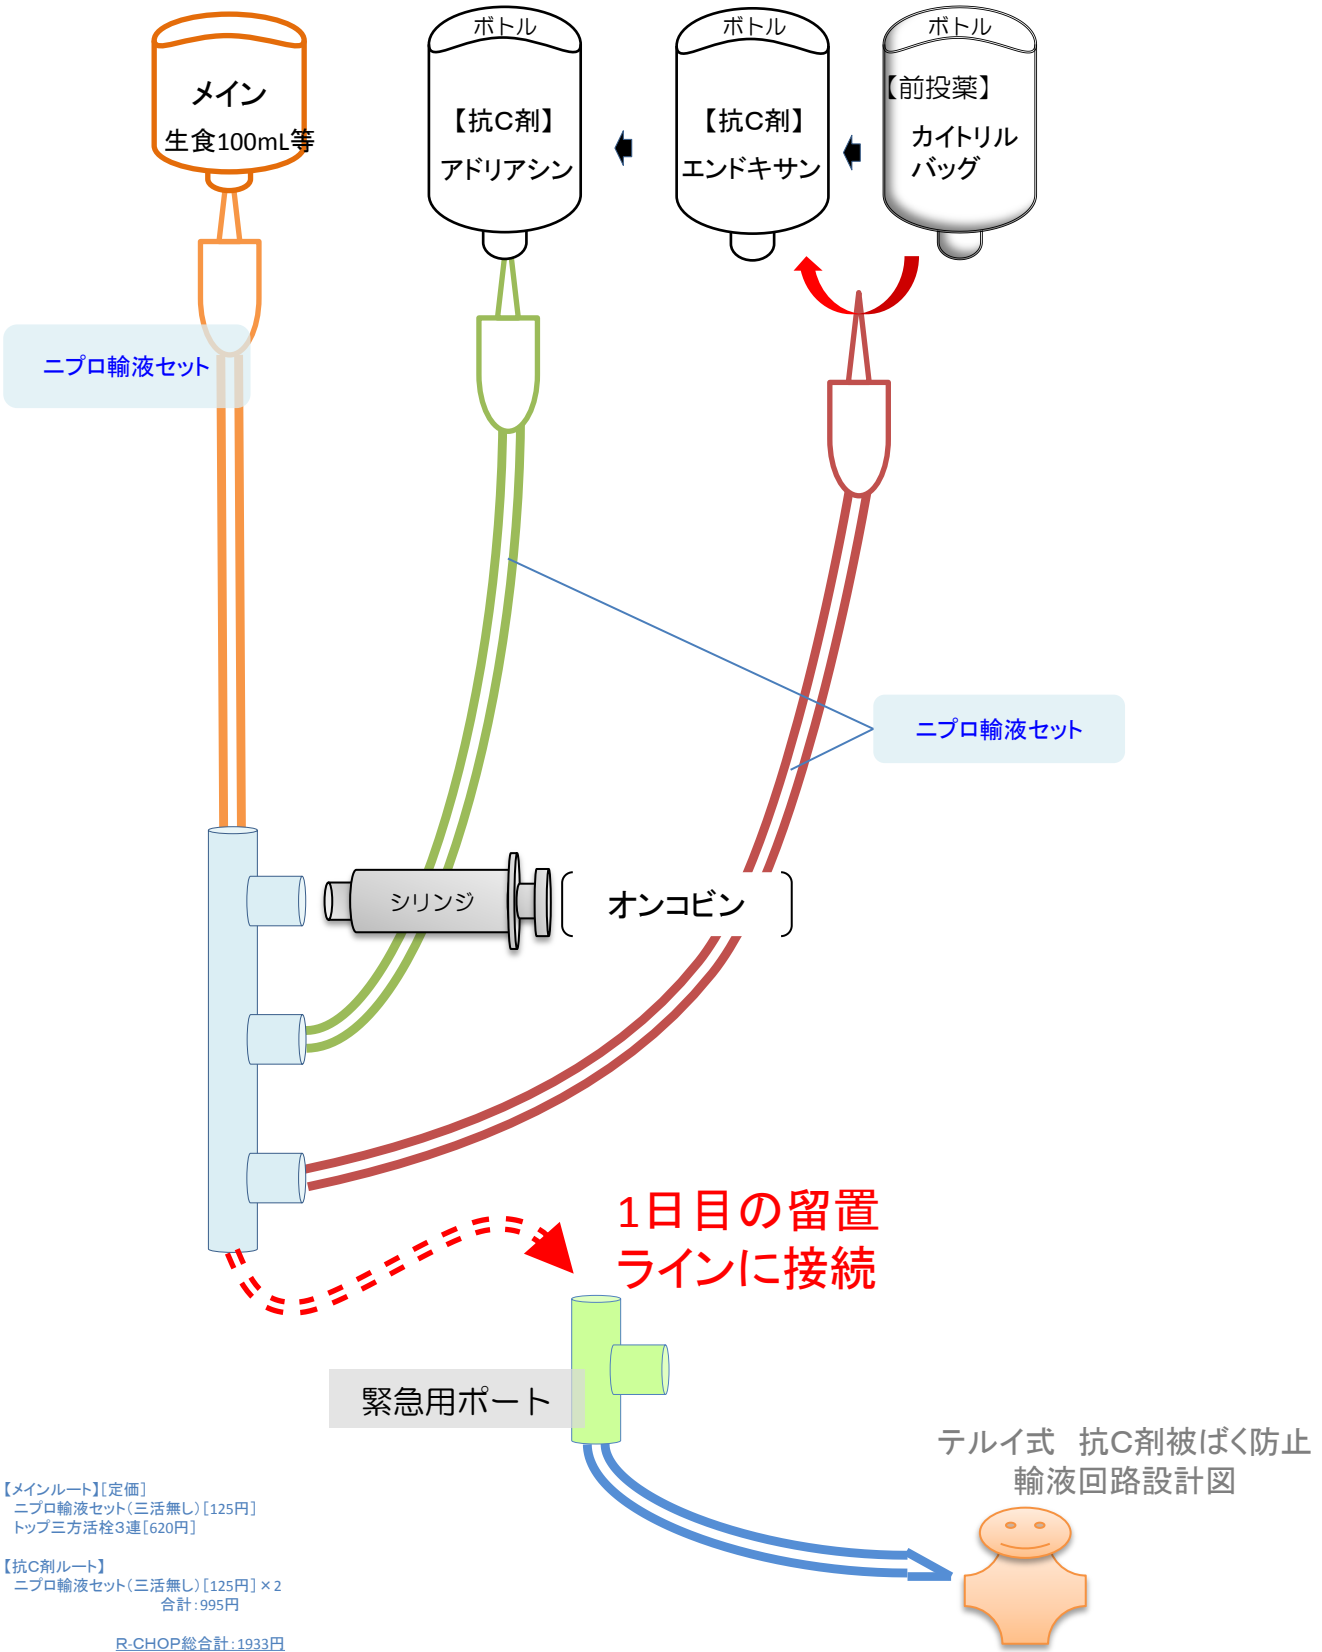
メイン
生食100mL等

ボトル
【抗C剤】
アドリアシン

ボトル
【抗C剤】
エンドキサン

ボトル
【前投薬】
カイトリル
バッグ

ニプロ輸液セット

ニプロ輸液セット

シリンジ

オンコビン

1日目の留置
ラインに接続

緊急用ポート

テルイ式 抗C剤被ばく防止
輸液回路設計図

【メインルート】[定価]
ニプロ輸液セット(三活無し)[125円]
トップ三方活栓3連[620円]

【抗C剤ルート】
ニプロ輸液セット(三活無し)[125円]×2
合計:995円

R-CHOP総合計:1933円